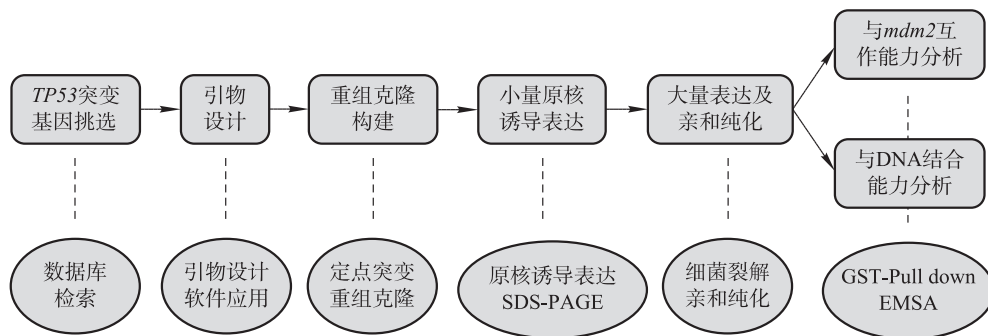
TP53突变基因挑选

引物设计

重组克隆构建

小量原核诱导表达

大量表达及亲和纯化

与mdm2互作能力分析

与DNA结合能力分析

数据库检索

引物设计软件应用

定点突变重组克隆

原核诱导表达 SDS-PAGE

细菌裂解亲和纯化

GST-Pull down EMSA